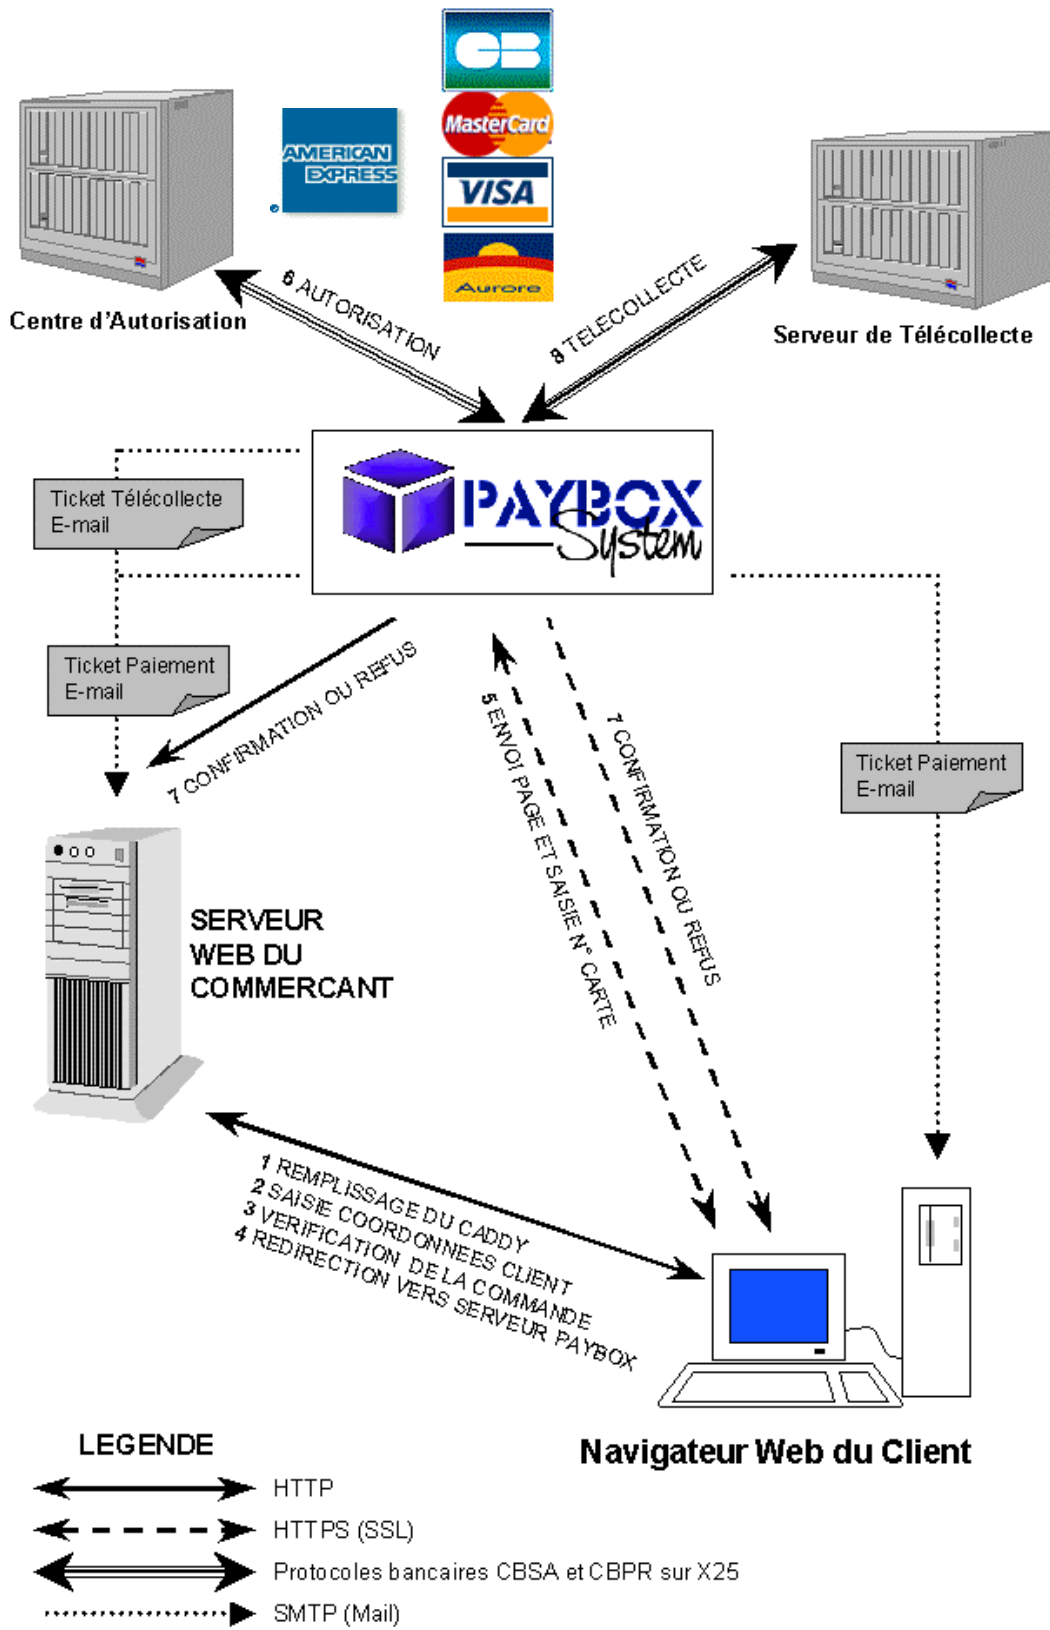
CB
MasterCard
AMERICAN EXPRESS
VISA
Aurore

Centre d'Autorisation

6 AUTORISATION

8 TELECOLLECTE

Serveur de Télécollecte

Ticket Télécollecte
E-mail

PAYBOX System

Ticket Paiement
E-mail

7 CONFIRMATION OU REFUS

5 ENVOI PAGE ET SAISIE N° CARTE

7 CONFIRMATION OU REFUS

Ticket Paiement
E-mail

SERVEUR
WEB DU
COMMERCANT

1 REMPLISSAGE DU CADDY
2 SAISIE COORDONNEES CLIENT
3 VERIFICATION DE LA COMMANDE
4 REDIRECTION VERS SERVEUR PAYBOX

Navigateur Web du Client

LEGENDE
HTTP
HTTPS (SSL)
Protocoles bancaires CBSA et CBPR sur X25
SMTP (Mail)